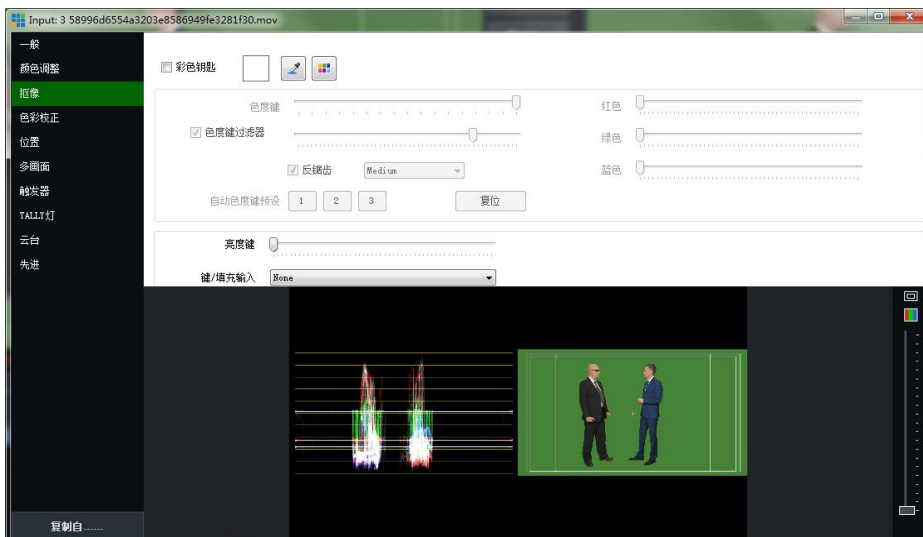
Input: 3 58996d6554a3203e8586949fe3281f30.mov

一般
颜色调整
抠像
色彩校正
位置
多画面
触发器
TALLY灯
云台
先进

复制自......

彩色钥匙

色度键
色度键过滤器
反锯齿 Medium
自动色度键预设 1 2 3
复位

红色
绿色
蓝色

亮度键
键/填充输入 None